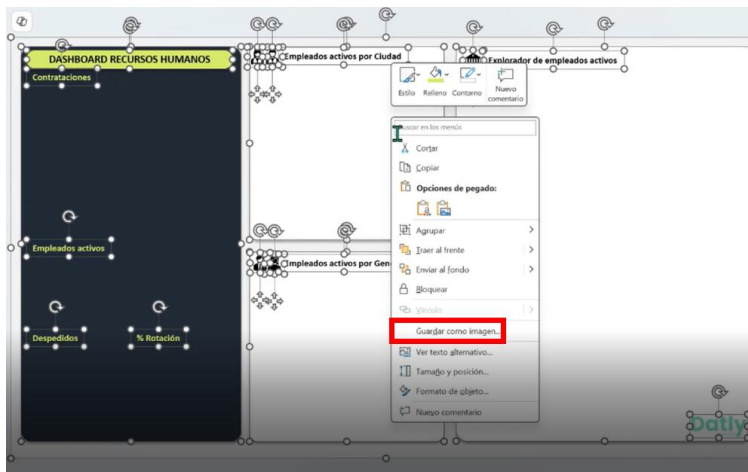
DASHBOARD RECURSOS HUMANOS
Contrataciones
Empleados activos
Despedidos
% Rotación
Empleados activos por Ciudad
Explorador de empleados activos
Empleados activos por Gen
Estilo
Relleno
Contorno
Nuevo comentario
Buscar en los menús
Cortar
Copiar
Opciones de pegado:
Agrupar
Traer al frente
Enviar al fondo
Bloquear
Vínculo
Guardar como imagen...
Ver texto alternativo...
Tamaño y posición...
Formato de objeto...
Nuevo comentario
Datly